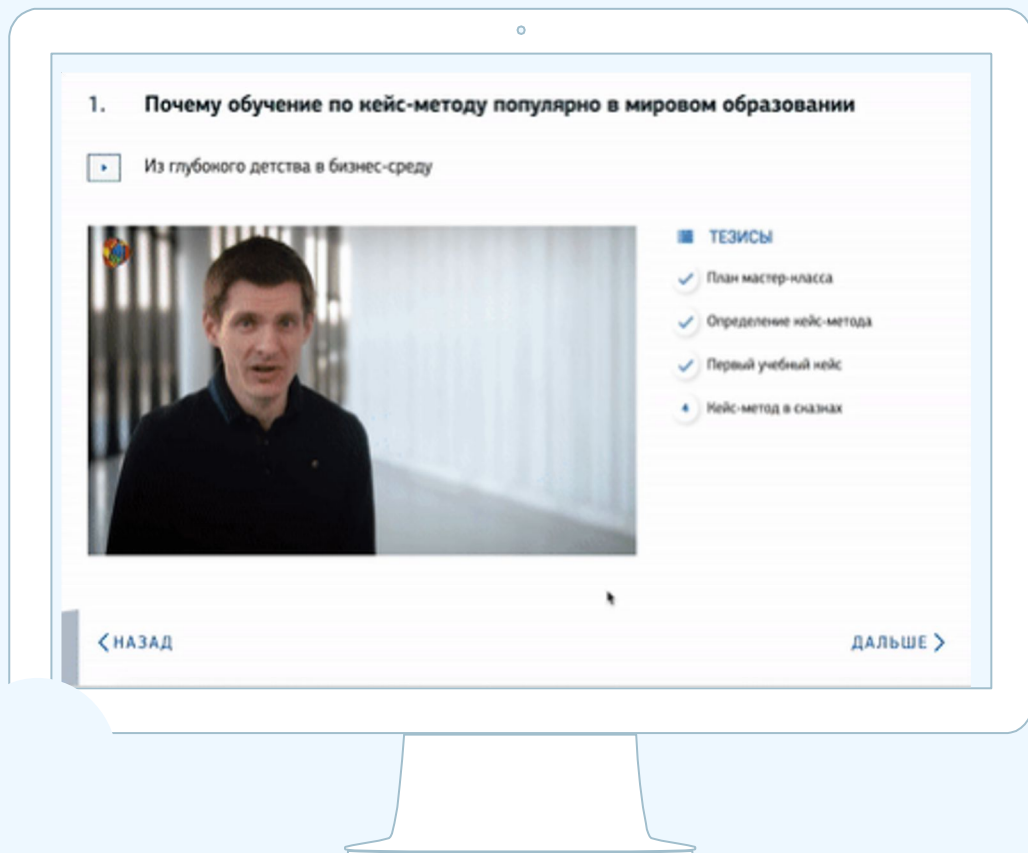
1. Почему обучение по кейс-методу популярно в мировом образовании

Из глубоного детства в бизнес-среду

ТЕЗИСЫ

План мастер-класса

Определение кейс-метода

Первый учебный кейс

Кейс-метод в сказках

НАЗАД

ДАЛЬШЕ